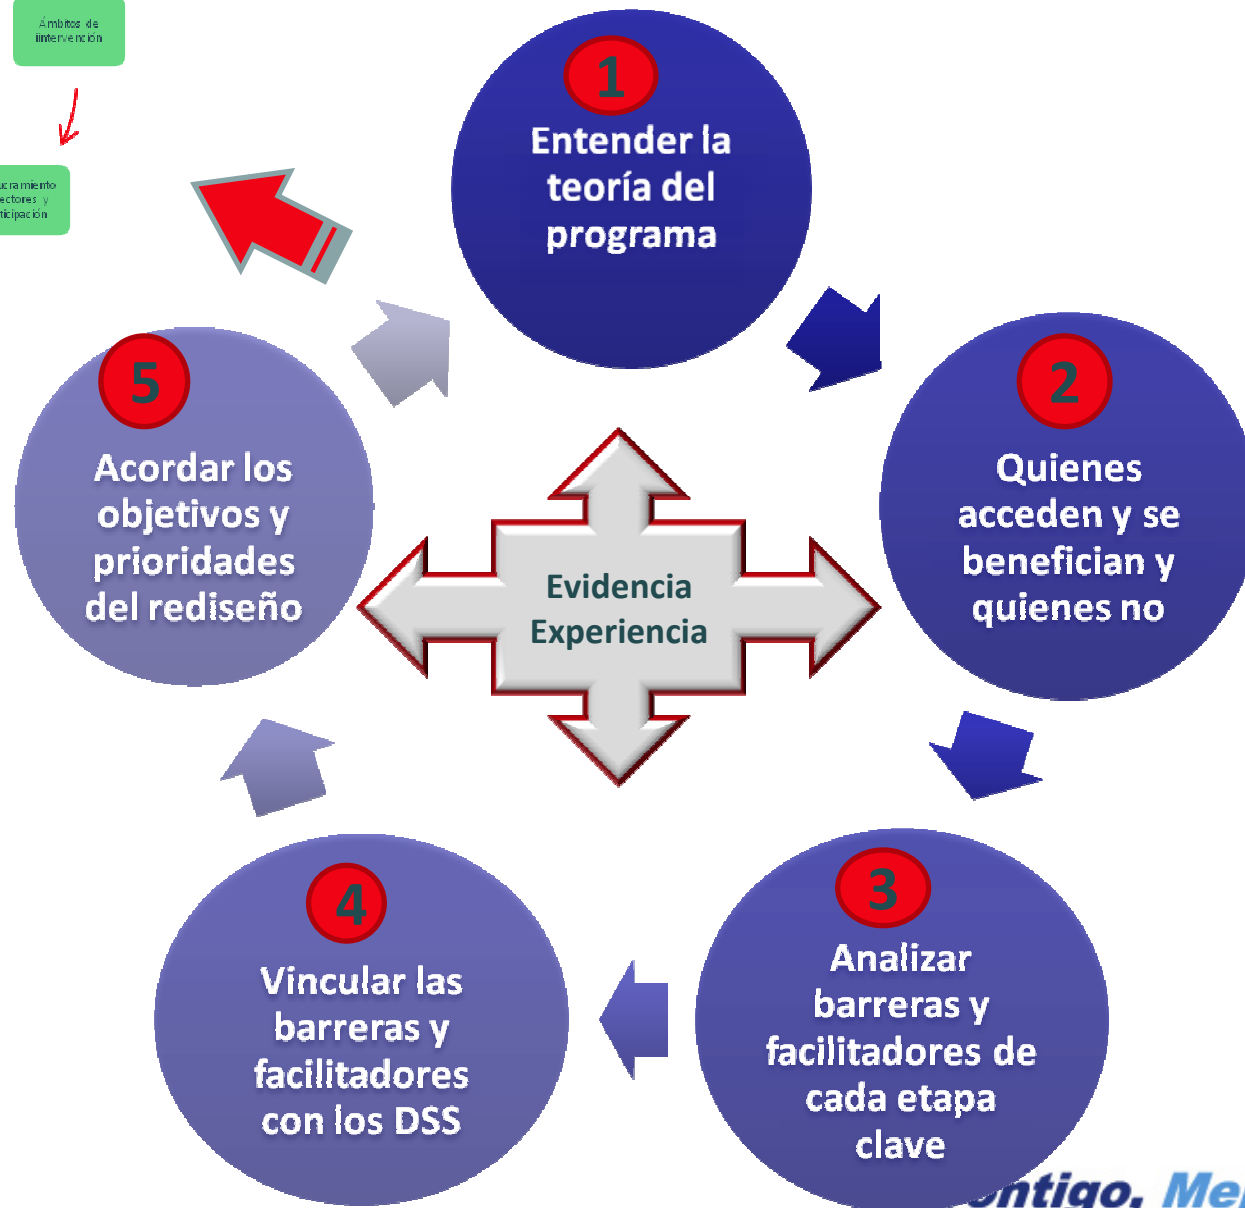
Ámbitos de intervención

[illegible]cramiento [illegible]ectores y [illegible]ticipación

1
Entender la teoría del programa

2
Quienes acceden y se benefician y quienes no

3
Analizar barreras y facilitadores de cada etapa clave

4
Vincular las barreras y facilitadores con los DSS

5
Acordar los objetivos y prioridades del rediseño

Evidencia
Experiencia

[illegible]ntigo. Me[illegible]